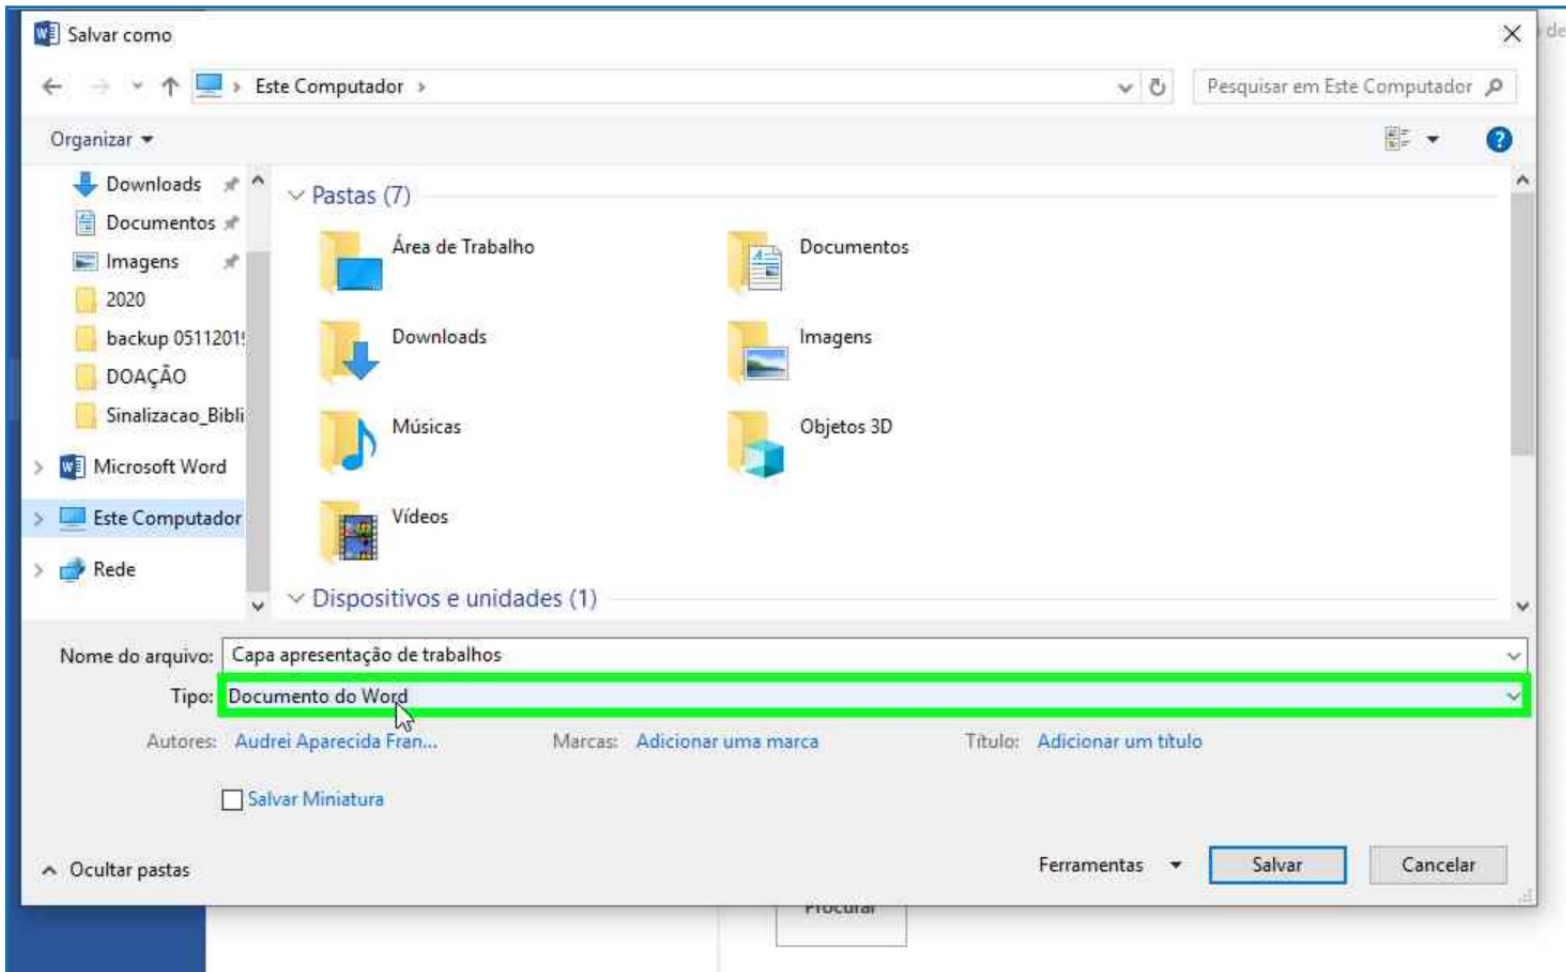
Salvar como

Este Computador

Pesquisar em Este Computador

Organizar

Downloads
Documentos
Imagens
2020
backup 0511201!
DOAÇÃO
Sinalizacao_Bibli
Microsoft Word
Este Computador
Rede

Pastas (7)

Área de Trabalho
Documentos
Downloads
Imagens
Músicas
Objetos 3D
Vídeos

Dispositivos e unidades (1)

Nome do arquivo: Capa apresentação de trabalhos
Tipo: Documento do Word
Autores: Audrei Aparecida Fran...
Marcas: Adicionar uma marca
Título: Adicionar um título

Salvar Miniatura

Ocultar pastas
Ferramentas
Salvar
Cancelar

Procurar

de